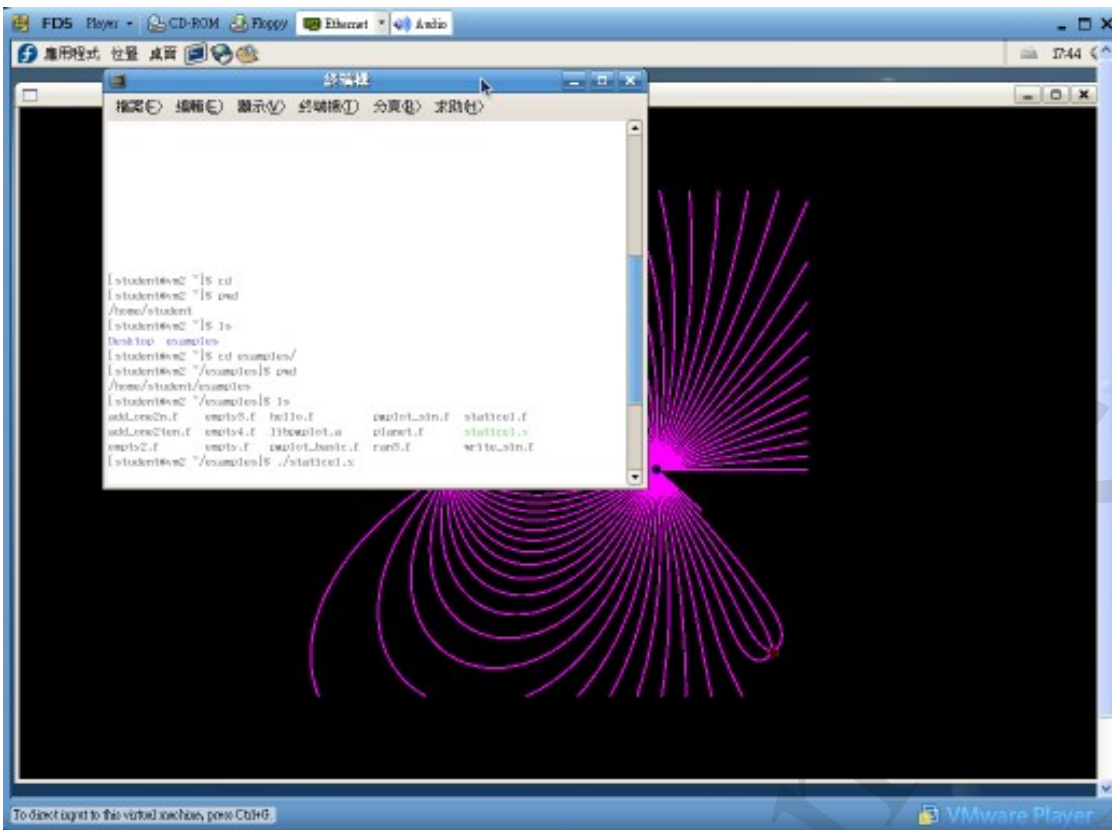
FDS Player CD-ROM Floppy Ethernet Audio

應用程式 位置 桌面

17:44

終端機

檔案(F) 編輯(E) 顯示(V) 終端機(T) 分頁(B) 求助(H)

[student@vm2 ~]$ cd
[student@vm2 ~]$ pwd
/home/student
[student@vm2 ~]$ ls
Desktop examples
[student@vm2 ~]$ cd examples/
[student@vm2 ~/examples]$ pwd
/home/student/examples
[student@vm2 ~/examples]$ ls
add_one2n.f empty3.f hello.f pgplot_sin.f static1.f
add_one2ten.f empty4.f libpgplot.a planet.f static1.x
empty2.f empty.f pgplot_basic.f run3.f write_sin.f
[student@vm2 ~/examples]$ ./static1.x

To direct input to this virtual machine, press Ctrl+G.

VMware Player